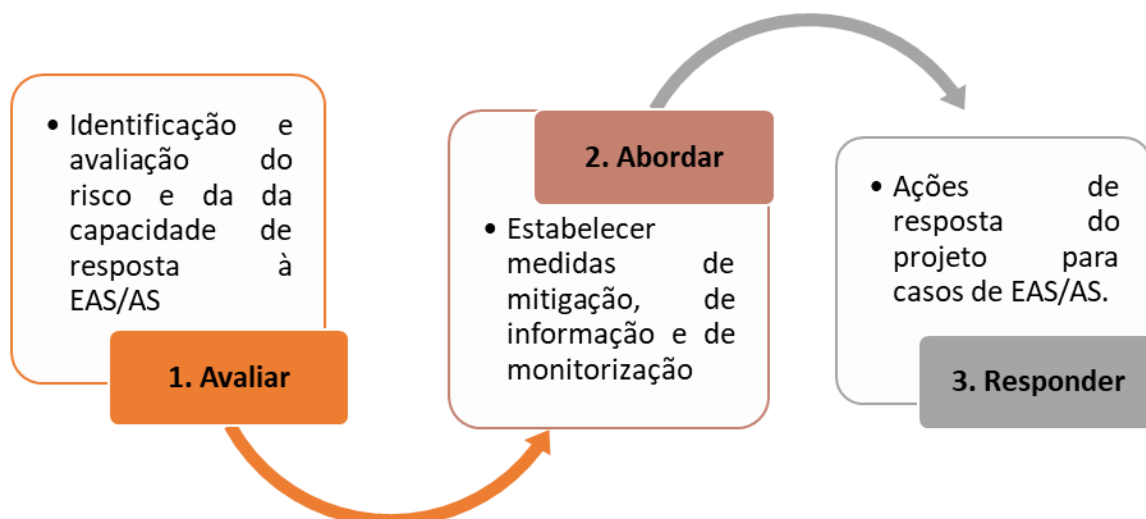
• Identificação e avaliação do risco e da da capacidade de resposta à EAS/AS

1. Avaliar

2. Abordar

• Estabelecer medidas de mitigação, de informação e de monitorização

• Ações de resposta do projeto para casos de EAS/AS.

3. Responder